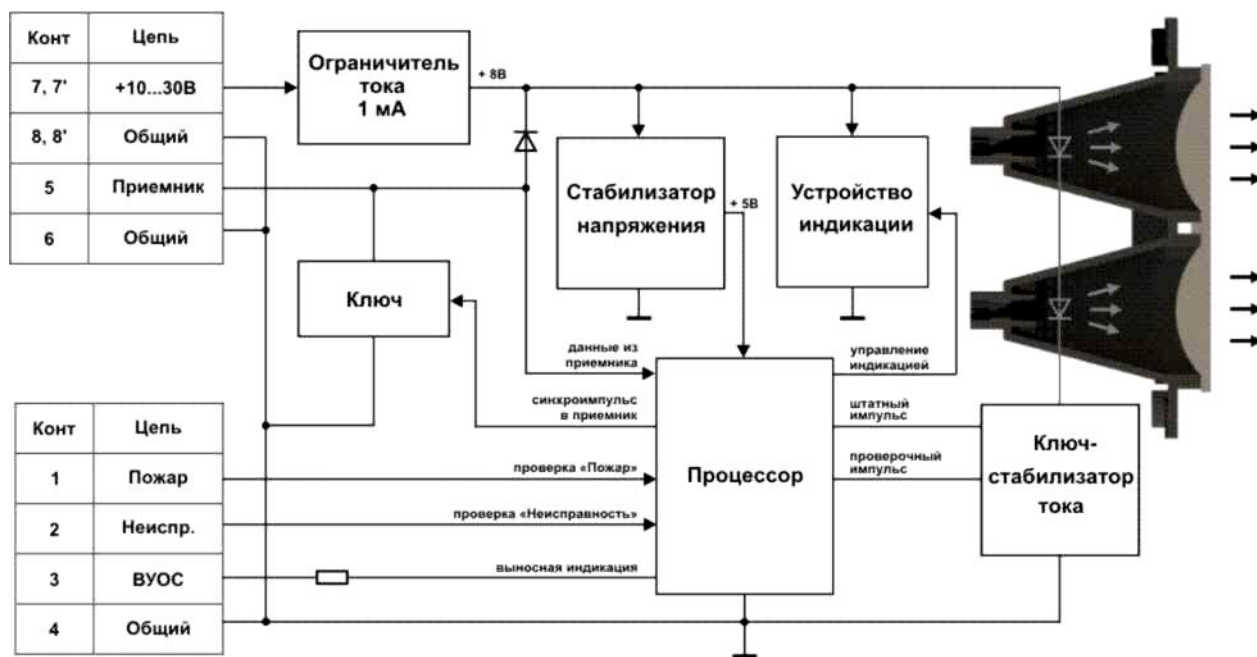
| Конт | Цепь |
|---|---|
| 7, 7' | +10...30В |
| 8, 8' | Общий |
| 5 | Приемник |
| 6 | Общий |

Ограничитель тока 1 мА

+ 8В

Стабилизатор напряжения

+ 5В

Устройство индикации

Ключ

данные из приемника

управление индикацией

синхроимпульс в приемник

штатный импульс

проверочный импульс

Ключ-стабилизатор тока

Процессор

проверка «Пожар»

проверка «Неисправность»

выносная индикация

| Конт | Цепь |
|---|---|
| 1 | Пожар |
| 2 | Неиспр. |
| 3 | ВУОС |
| 4 | Общий |